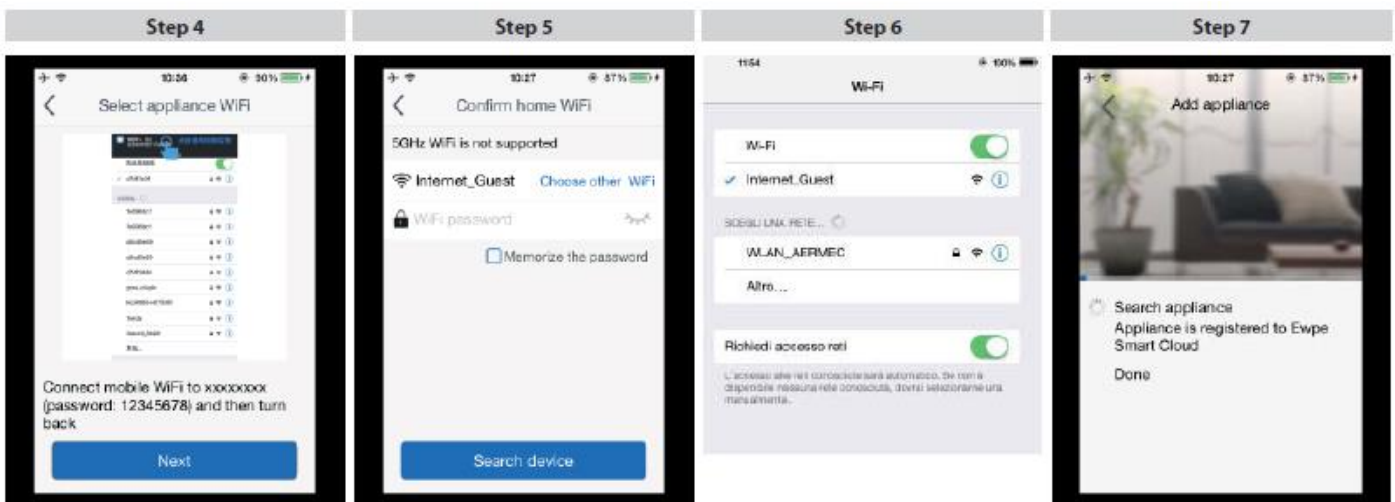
Step 4

10:36 90%

Select appliance WiFi

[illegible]

Connect mobile WiFi to xxxxxxxx (password: 12345678) and then turn back

Next

Step 5

10:27 87%

Confirm home WiFi

5GHz WiFi is not supported

Internet_Guest Choose other WiFi

WiFi password

Memorize the password

Search device

Step 6

11:54 100%

Wi-Fi

Wi-Fi

Internet_Guest

SCEGLI UNA RETE...

WLAN_AERMEC

Altro...

Richiedi accesso reti

L'accesso alle reti conosciute sarà automatico. Se non è disponibile nessuna rete conosciuta, dovrai selezionarne una manualmente.

Step 7

10:27 87%

Add appliance

Search appliance

Appliance is registered to Ewpe Smart Cloud

Done